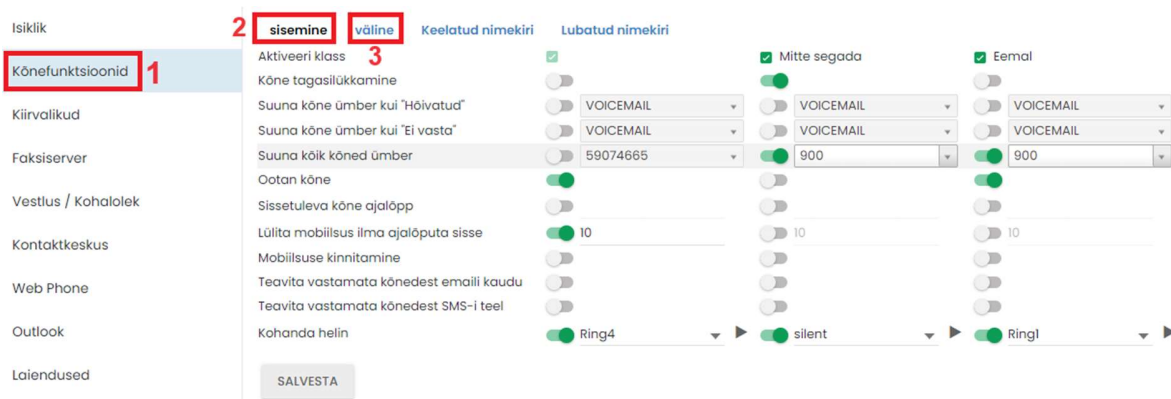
Isiklik
Kõnefunktsioonid 1
Kiirvalikud
Faksiserver
Vestlus / Kohalolek
Kontaktkeskus
Web Phone
Outlook
Laiendused

2 sisemine väline 3 Keelatud nimekiri Lubatud nimekiri

| Aktiveeri klass | | Mitte segada | Eemal |
|---|---|---|---|
| Kõne tagasilükkamine | | | |
| Suuna kõne ümber kui "Hõivatud" | VOICEMAIL | VOICEMAIL | VOICEMAIL |
| Suuna kõne ümber kui "Ei vasta" | VOICEMAIL | VOICEMAIL | VOICEMAIL |
| Suuna kõik kõned ümber | 59074665 | 900 | 900 |
| Ootan kõne | | | |
| Sissetuleva kõne ajalõpp | | | |
| Lülita mobiilsus ilma ajalõputa sisse | 10 | 10 | 10 |
| Mobiilsuse kinnitamine | | | |
| Teavita vastamata kõnedest emaili kaudu | | | |
| Teavita vastamata kõnedest SMS-i teel | | | |
| Kohanda helin | Ring4 | silent | Ring1 |

SALVESTA